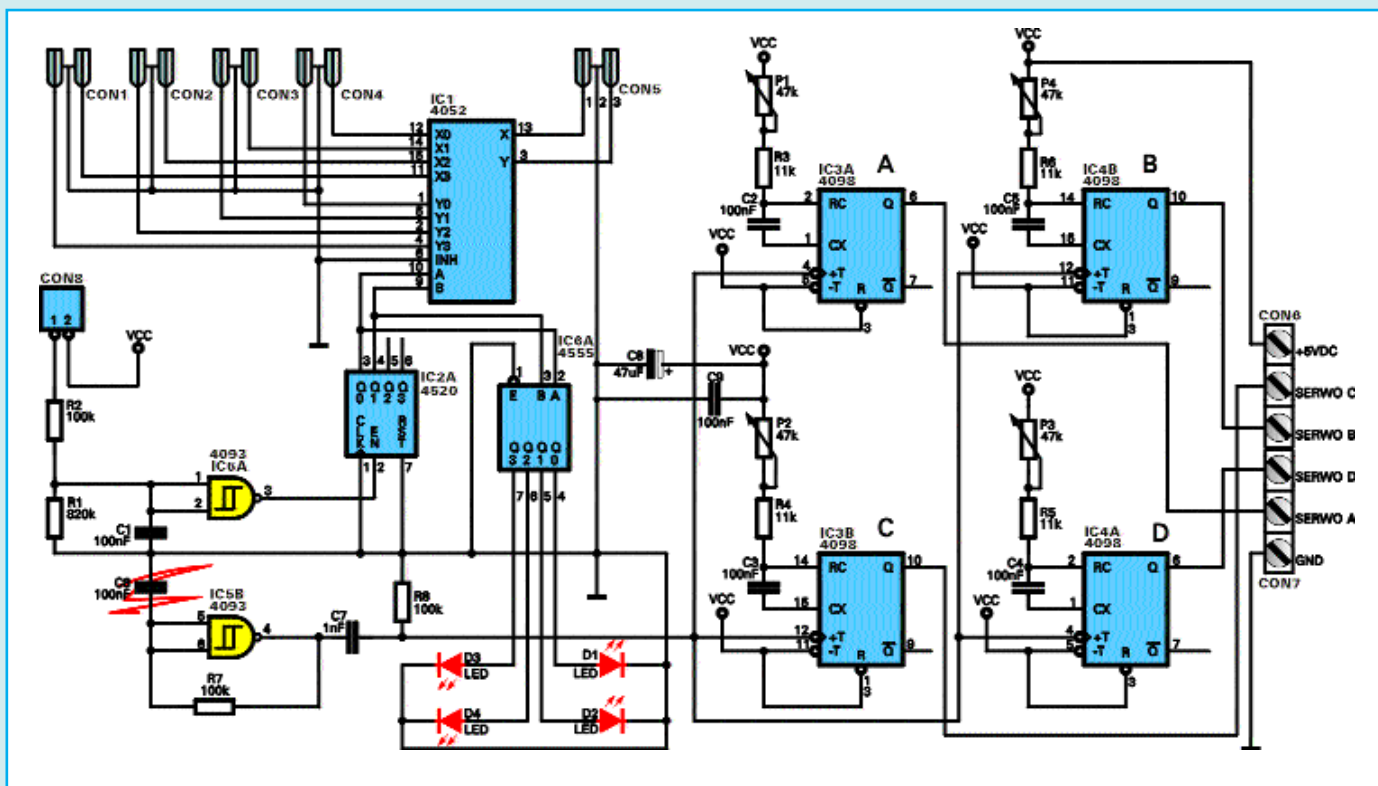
CON1 CON2 CON3 CON4 CON5 1 2 3

IC1 4052
12 X0
14 X1
15 X2
11 X3
1 Y0
5 Y1
2 Y2
4 Y3
6 INH
10 A
9 B
X 13
Y 3

CON8 1 2
VCC
R2 100k
R1 820k
C1 100nF
C6 100nF

4093 IC5A 1 2 3
IC5B 4093 5 6 4
R7 100k
C7 1nF

IC2A 4520 3 4 5 6 Q0 Q1 Q2 Q3 CLK EN RST 1 2 7
R8 100k

IC6A 4555 1 3 2 E B A Q3 Q2 Q1 Q0 7 6 5 4

D3 LED
D4 LED
D1 LED
D2 LED

C8 47uF +
C9 100nF
VCC
P1 47k
R3 11k
C2 100nF
IC3A 4098 A
2 RC 6 Q
1 CX
VCC 4 +T 5 -T R Q̅ 7 3

P2 47k
R4 11k
C3 100nF
IC3B 4098 C
14 RC 10 Q
15 CX
VCC 12 +T 11 -T R Q̅ 9 13

VCC
P4 47k
R6 11k
C5 100nF
IC4B 4098 B
14 RC 10 Q
15 CX
VCC 12 +T 11 -T R Q̅ 9 13

VCC
P3 47k
R5 11k
C4 100nF
IC4A 4098 D
2 RC 6 Q
1 CX
VCC 4 +T 5 -T R Q̅ 7 3

CON6
+5VDC
SERWO C
SERWO B
SERWO D
SERWO A
GND
CON7